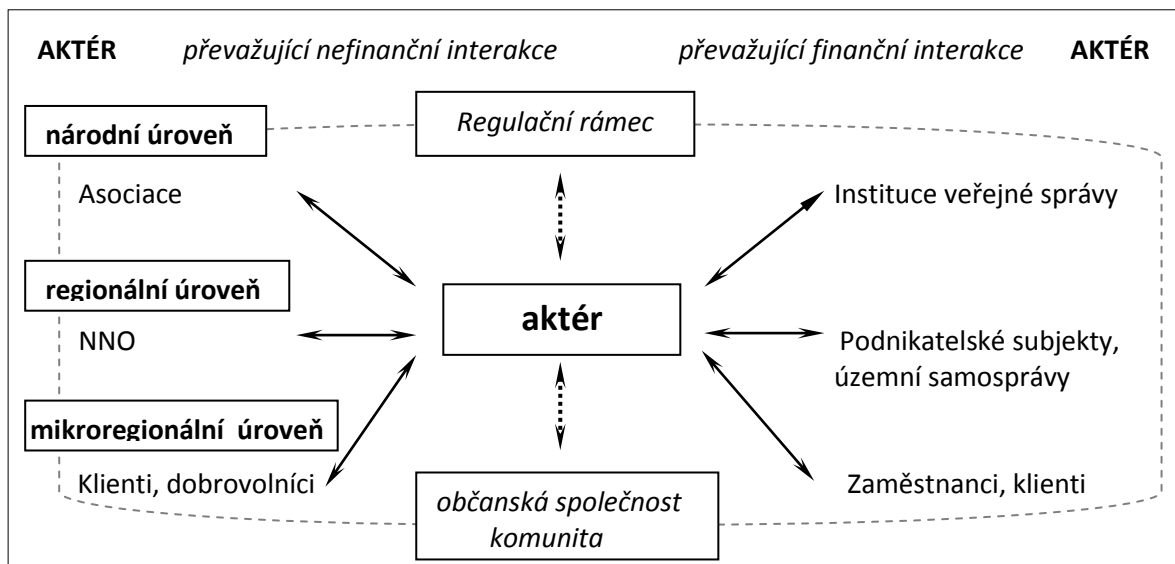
AKTÉR převažující nefinanční interakce převažující finanční interakce AKTÉR

národní úroveň

Regulační rámec

Asociace

Instituce veřejné správy

regionální úroveň

aktér

NNO

Podnikatelské subjekty, územní samosprávy

mikroregionální úroveň

Klienti, dobrovolníci

občanská společnost komunita

Zaměstnanci, klienti